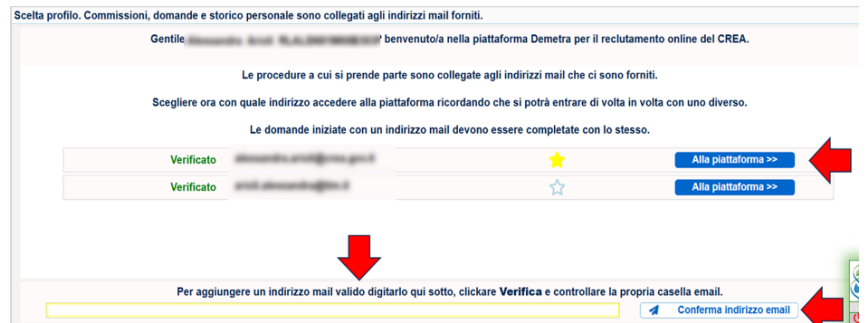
Scelta profilo. Commissioni, domande e storico personale sono collegati agli indirizzi mail forniti.

Gentile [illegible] benvenuto/a nella piattaforma Demetra per il reclutamento online del CREA.

Le procedure a cui si prende parte sono collegate agli indirizzi mail che ci sono forniti.

Scegliere ora con quale indirizzo accedere alla piattaforma ricordando che si potrà entrare di volta in volta con uno diverso.

Le domande iniziate con un indirizzo mail devono essere completate con lo stesso.

| Verificato | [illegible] | ★ | Alla piattaforma >> |
|---|---|---|---|
| Verificato | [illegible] | ☆ | Alla piattaforma >> |

Per aggiungere un indirizzo mail valido digitarlo qui sotto, clickare **Verifica** e controllare la propria casella email.

Conferma indirizzo email